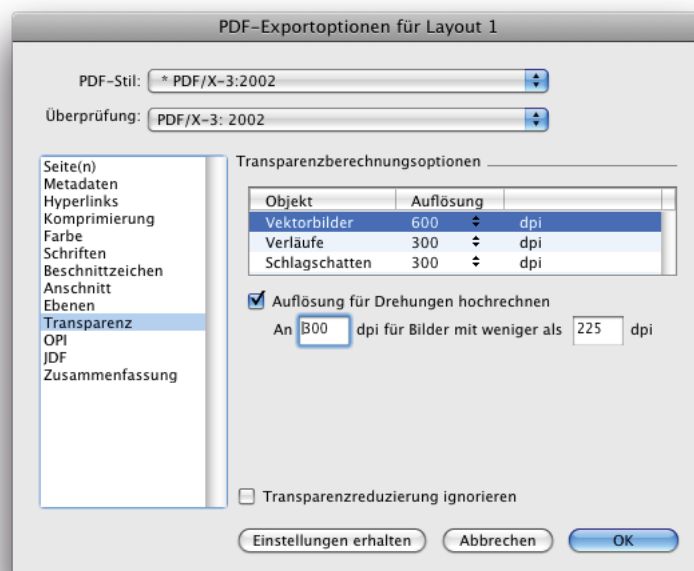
PDF-Exportoptionen für Layout 1

PDF-Stil: * PDF/X-3:2002

Überprüfung: PDF/X-3: 2002

Seite(n)
Metadaten
Hyperlinks
Komprimierung
Farbe
Schriften
Beschnittzeichen
Anschnitt
Ebenen
Transparenz
OPI
JDF
Zusammenfassung

Transparenzberechnungsoptionen

| Objekt | Auflösung | |
|---|---|---|
| Vektorbilder | 600 | dpi |
| Verläufe | 300 | dpi |
| Schlagschatten | 300 | dpi |

Auflösung für Drehungen hochrechnen

An 300 dpi für Bilder mit weniger als 225 dpi

Transparenzreduzierung ignorieren

Einstellungen erhalten
Abbrechen
OK